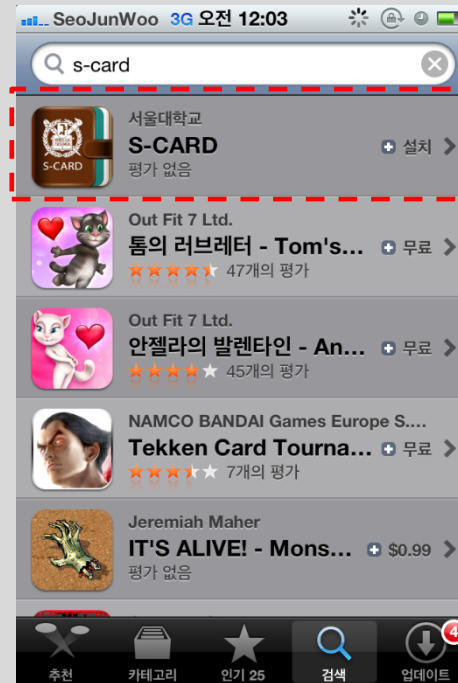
SeoJunWoo 3G 오전 12:03

s-card

S-CARD

서울대학교
S-CARD
평가 없음
설치

Out Fit 7 Ltd.
톰의 러브레터 - Tom's...
47개의 평가
무료

Out Fit 7 Ltd.
안젤라의 발렌타인 - An...
45개의 평가
무료

NAMCO BANDAI Games Europe S....
Tekken Card Tourna...
7개의 평가
무료

Jeremiah Maher
IT'S ALIVE! - Mons...
평가 없음
$0.99

추천
카테고리
인기 25
검색
4
업데이트